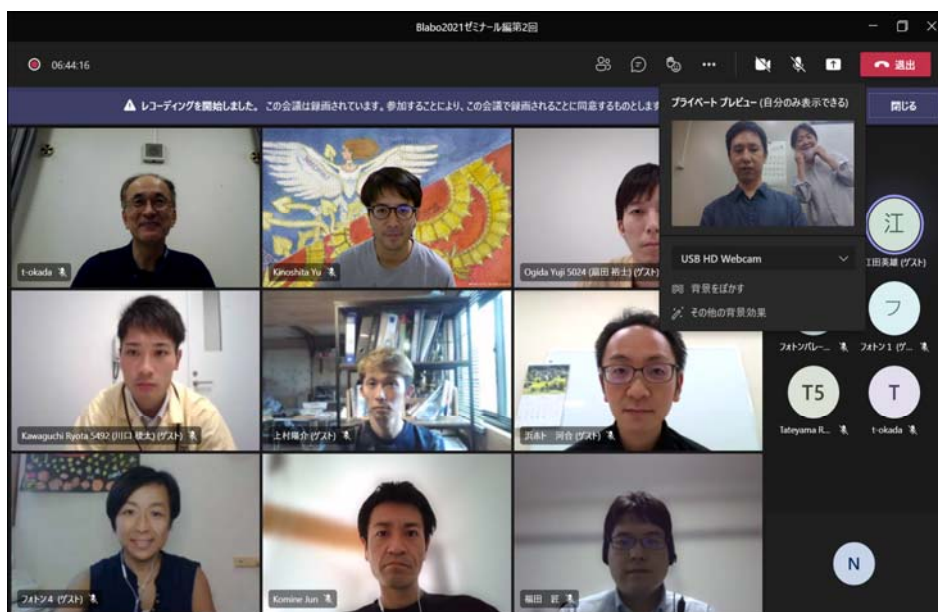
Blabo2021ゼミナール編第2回

06:44:16

退出

レコーディングを開始しました。 この会議は録画されています。参加することにより、この会議で録画されることに同意するものとしま

閉じる

プライベート プレビュー (自分のみ表示できる)

USB HD Webcam

背景をぼかす

その他の背景効果

t-okada

Kinoshita Yu

Ogida Yuji 5024 (荻田 裕士) (ゲスト)

江

江田美穂 (ゲスト)

フ

フォトンバレー...

フォトン1 (ゲ...

Kawaguchi Ryota 5492 (川口 稜太) (ゲスト)

上村陽介 (ゲスト)

浜松ホト 河合 (ゲスト)

T5

Tateyama R...

T

t-okada

フォトン4 (ゲスト)

Komine Jun

福田 哲

N